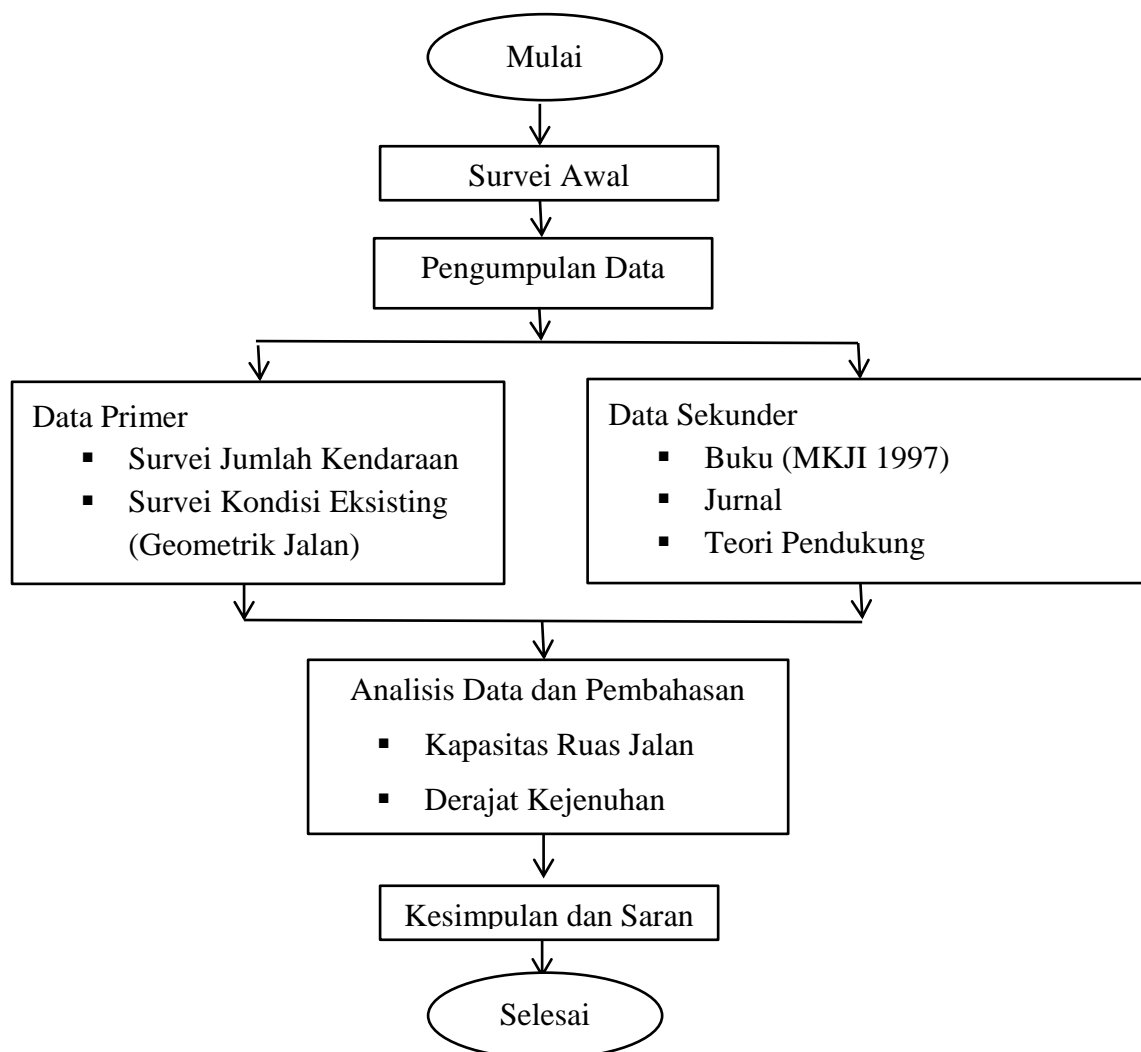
Mulai

Survei Awal

Pengumpulan Data

Data Primer
▪ Survei Jumlah Kendaraan
▪ Survei Kondisi Eksisting (Geometrik Jalan)

Data Sekunder
▪ Buku (MKJI 1997)
▪ Jurnal
▪ Teori Pendukung

Analisis Data dan Pembahasan
▪ Kapasitas Ruas Jalan
▪ Derajat Kejenuhan

Kesimpulan dan Saran

Selesai